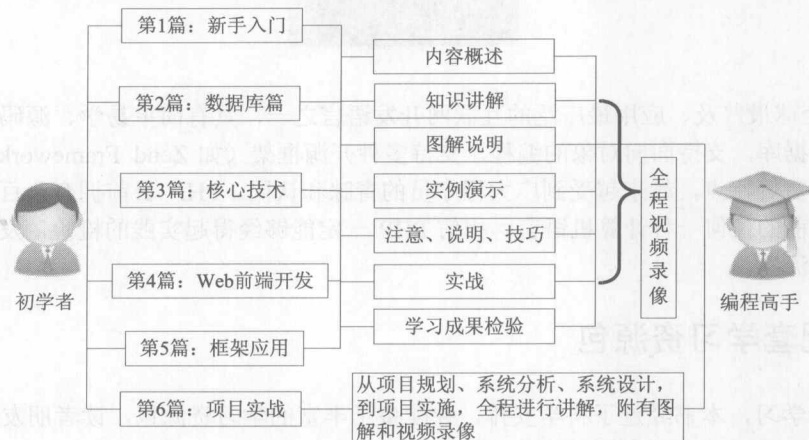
第1篇：新手入门

第2篇：数据库篇

第3篇：核心技术

第4篇：Web前端开发

第5篇：框架应用

第6篇：项目实战

初学者

内容概述

知识讲解

图解说明

实例演示

注意、说明、技巧

实战

学习成果检验

从项目规划、系统分析、系统设计，到项目实施，全程进行讲解，附有图解和视频录像

全程视频录像

编程高手